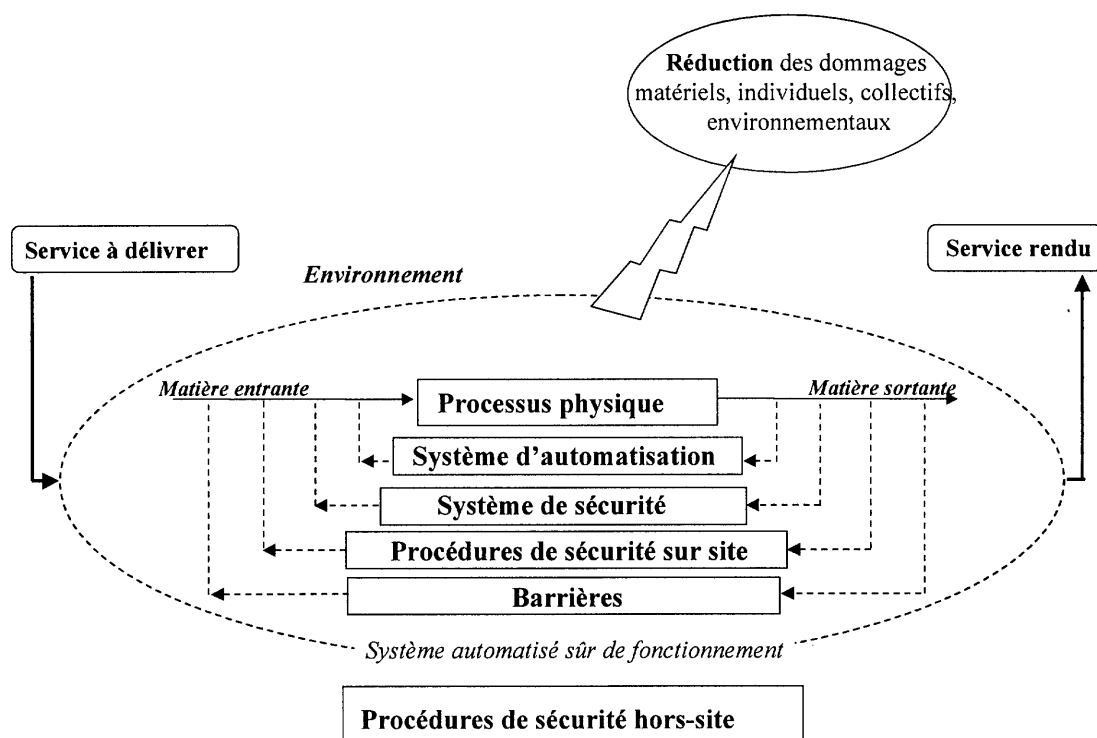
**Réduction** des dommages matériels, individuels, collectifs, environnementaux

Service à délivrer

Service rendu

*Environnement*

*Matière entrante*

Processus physique

*Matière sortante*

Système d'automatisation

Système de sécurité

Procédures de sécurité sur site

Barrières

*Système automatisé sûr de fonctionnement*

Procédures de sécurité hors-site